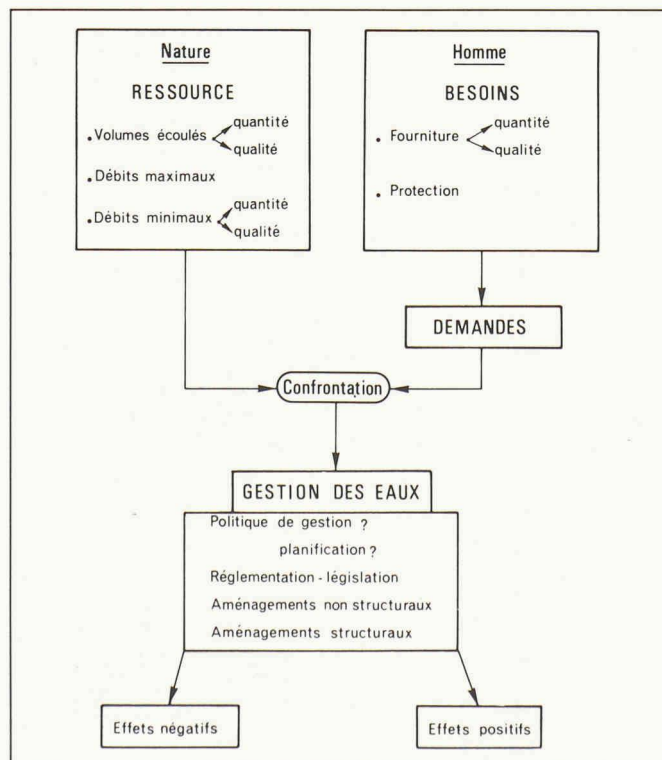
Nature

RESSOURCE

• Volumes écoulés quantité qualité

• Débits maximaux

• Débits minimaux quantité qualité

Homme

BESOINS

• Fourniture quantité qualité

• Protection

DEMANDES

Confrontation

GESTION DES EAUX

Politique de gestion ?

planification ?

Réglementation - législation

Aménagements non structuraux

Aménagements structuraux

Effets négatifs

Effets positifs